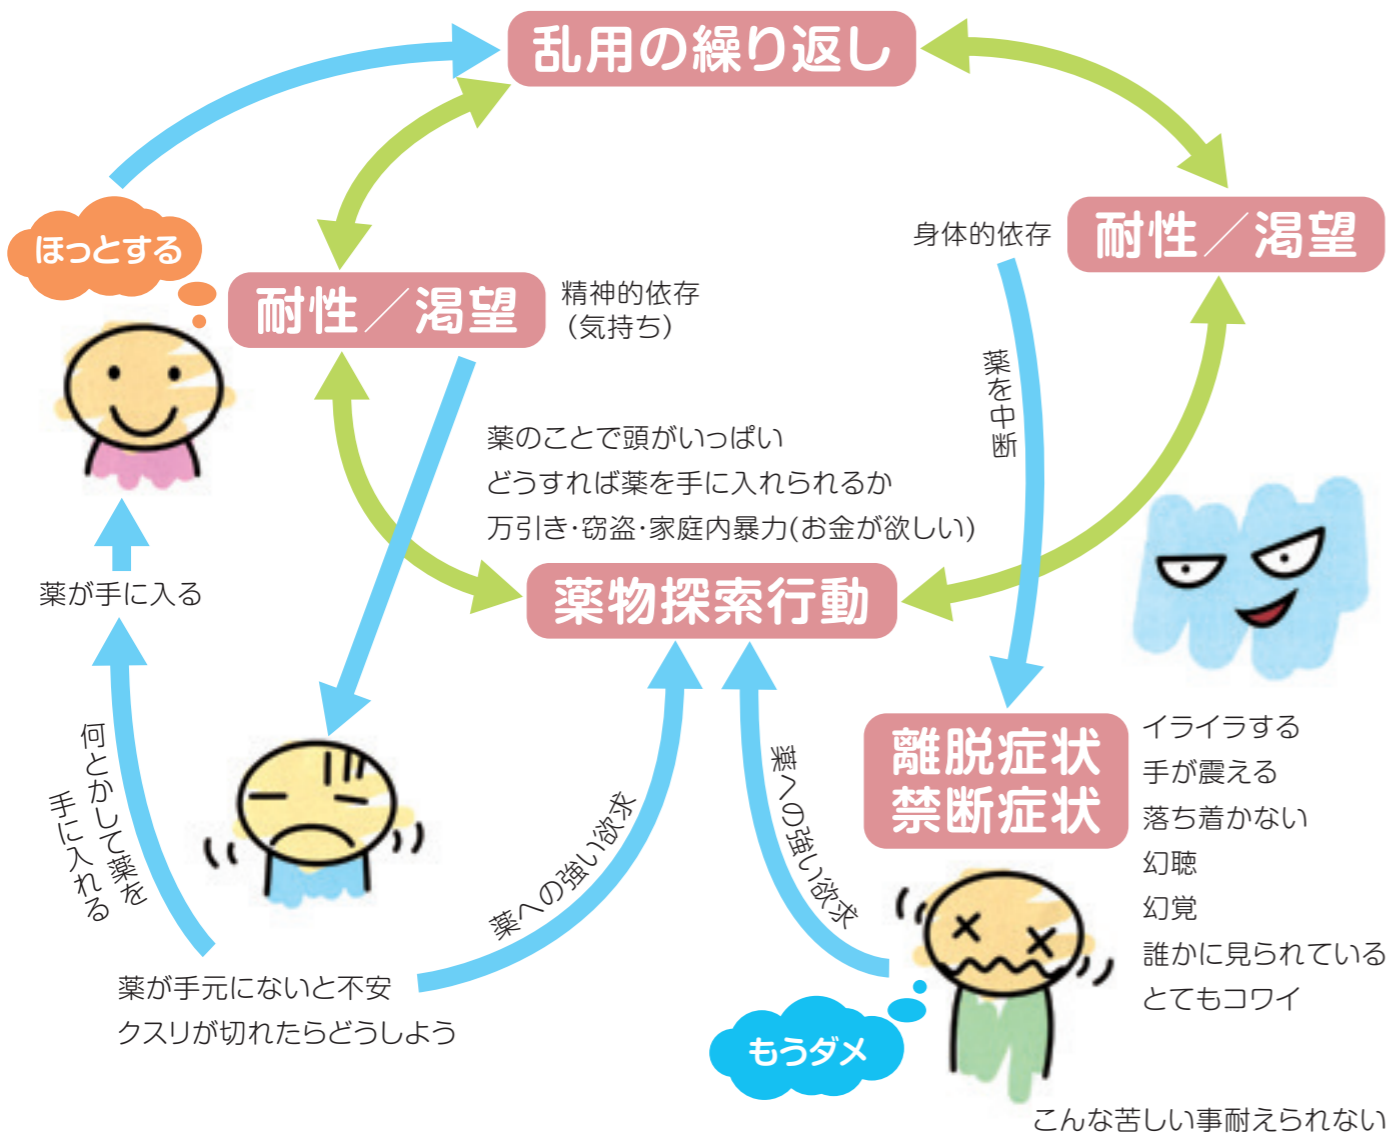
乱用の繰り返し

ほっとする

耐性／渇望

精神的依存
（気持ち）

身体的依存

耐性／渇望

薬を中断

薬のことで頭がいっぱい
どうすれば薬を手に入れられるか
万引き･窃盗･家庭内暴力(お金が欲しい)

薬が手に入る

薬物探索行動

何とかして薬を手に入れる

薬への強い欲求

薬への強い欲求

離脱症状
禁断症状

イライラする
手が震える
落ち着かない
幻聴
幻覚
誰かに見られている
とてもコワイ

薬が手元にないと不安
クスリが切れたらどうしよう

もうダメ

こんな苦しい事耐えられない